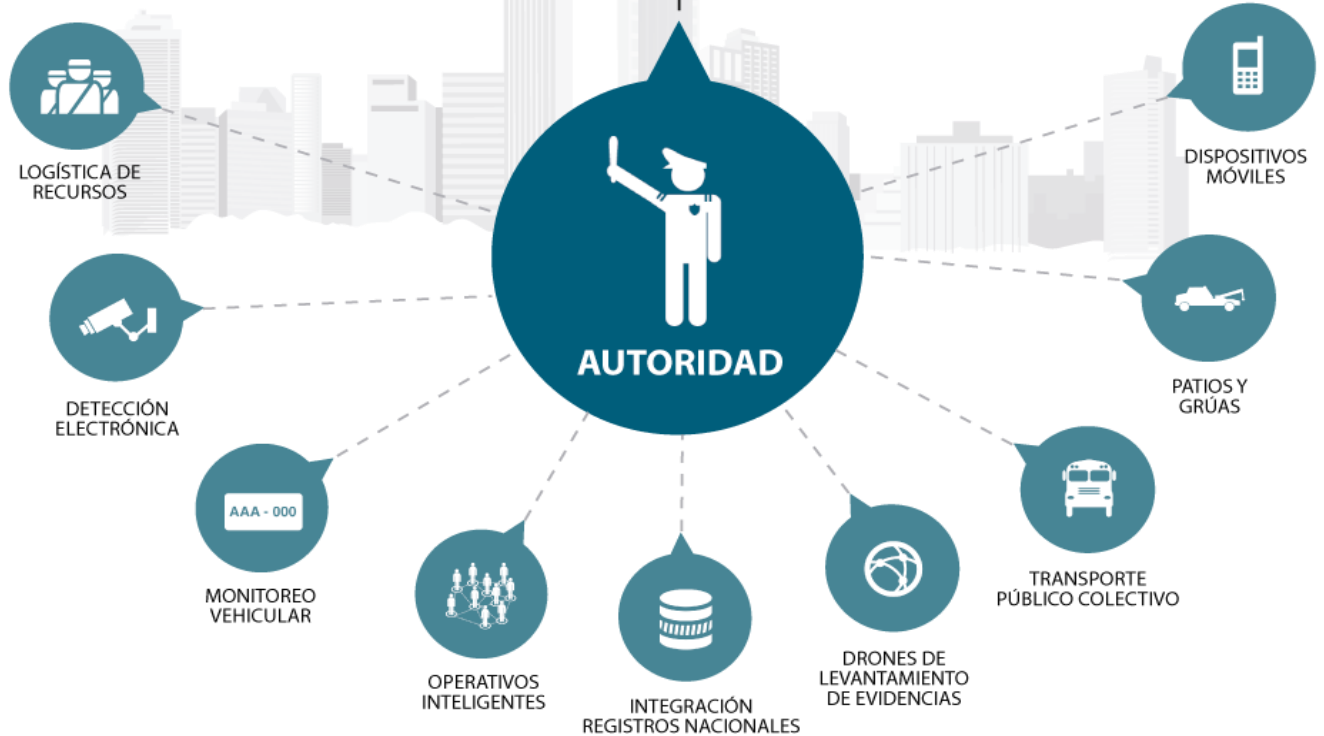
LOGÍSTICA DE RECURSOS

AUTORIDAD

DISPOSITIVOS MÓVILES

DETECCIÓN ELECTRÓNICA

PATIOS Y GRÚAS

AAA - 000

MONITOREO VEHICULAR

TRANSPORTE PÚBLICO COLECTIVO

OPERATIVOS INTELIGENTES

INTEGRACIÓN REGISTROS NACIONALES

DRONES DE LEVANTAMIENTO DE EVIDENCIAS